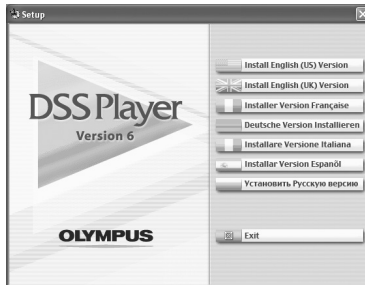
Setup

DSS Player
Version 6

OLYMPUS

Install English (US) Version
Install English (UK) Version
Installer Version Française
Deutsche Version Installieren
Installare Versione Italiana
Installar Version Espanõl
Установить Русскую версию

Exit